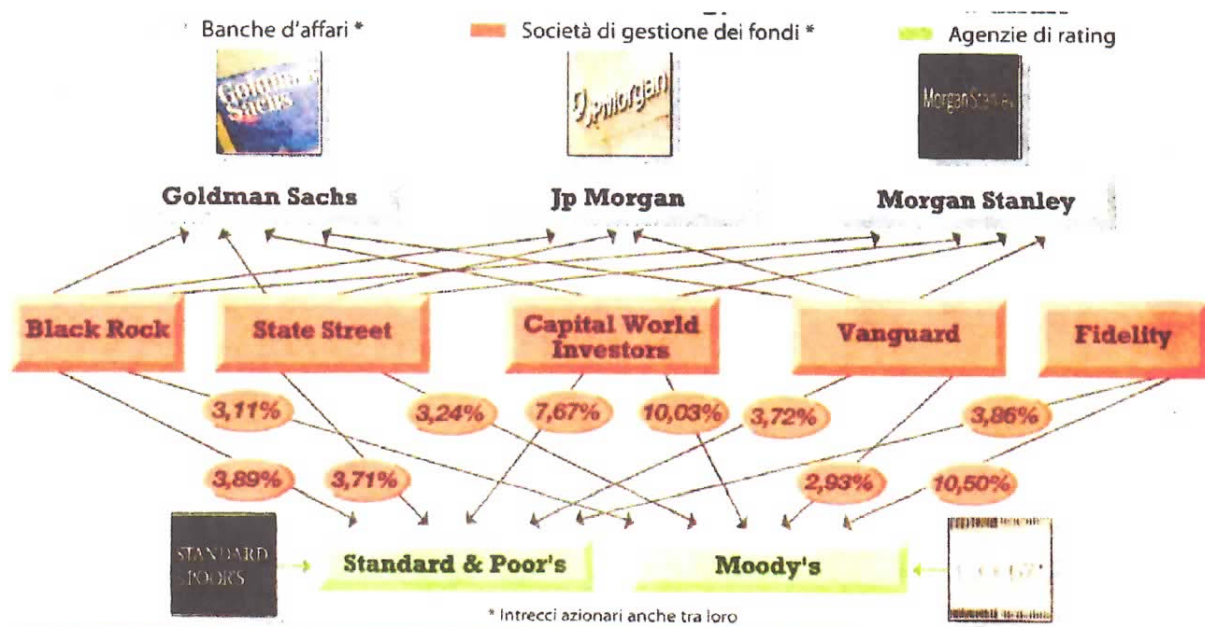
Banche d'affari * Società di gestione dei fondi * Agenzie di rating

Goldman Sachs

JPMorgan

Morgan Stanley

Goldman Sachs Jp Morgan Morgan Stanley

Black Rock State Street Capital World Investors Vanguard Fidelity

3,11% 3,24% 7,67% 10,03% 3,72% 3,86%

3,89% 3,71% 2,93% 10,50%

STANDARD POOR'S

Standard & Poor's Moody's

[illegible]

* Intrecci azionari anche tra loro